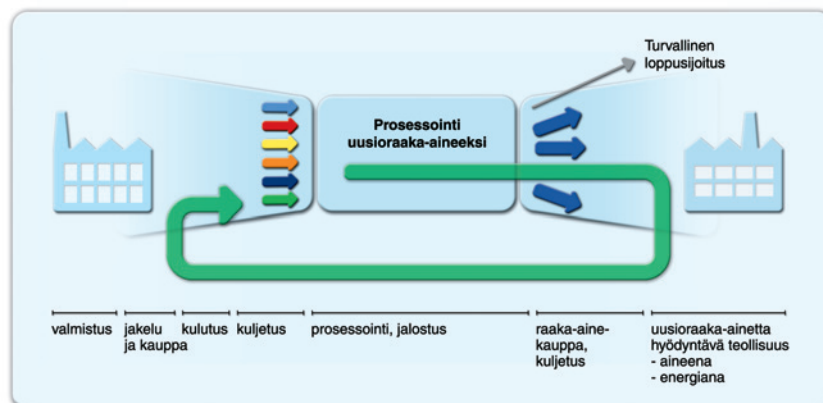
Turvallinen loppusijoitus

Prosessointi uusioraaka-aineeksi

valmistus

jakelu ja kauppa

kulutus

kuljetus

prosessointi, jalostus

raaka-aine-kauppa, kuljetus

uusioraaka-ainetta hyödyntävä teollisuus
- aineena
- energiana